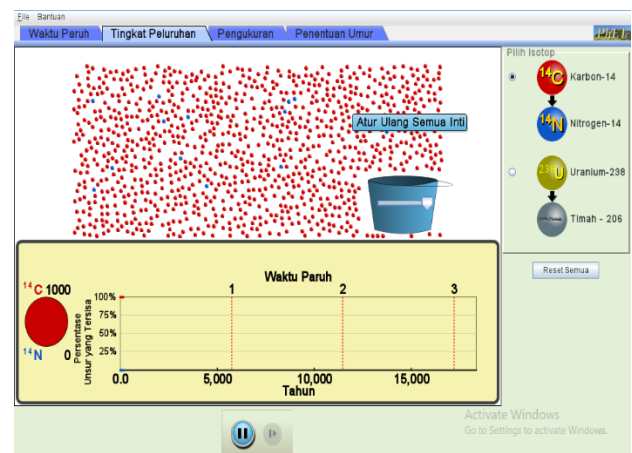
File Bantuan

Waktu Paruh | Tingkat Peluruhan | Pengukuran | Penentuan Umur

PhET

Atur Ulang Semua Inti

Pilih Isotop

$^{14}C$ Karbon-14

$^{14}N$ Nitrogen-14

$^{238}U$ Uranium-238

Timah Timah - 206

Reset Semua

Waktu Paruh

$^{14}C$ 1000

$^{14}N$ 0

Persentase Unsur yang Tersisa

100%
75%
50%
25%

1 2 3

0.0 5,000 10,000 15,000

Tahun

Activate Windows
Go to Settings to activate Windows.